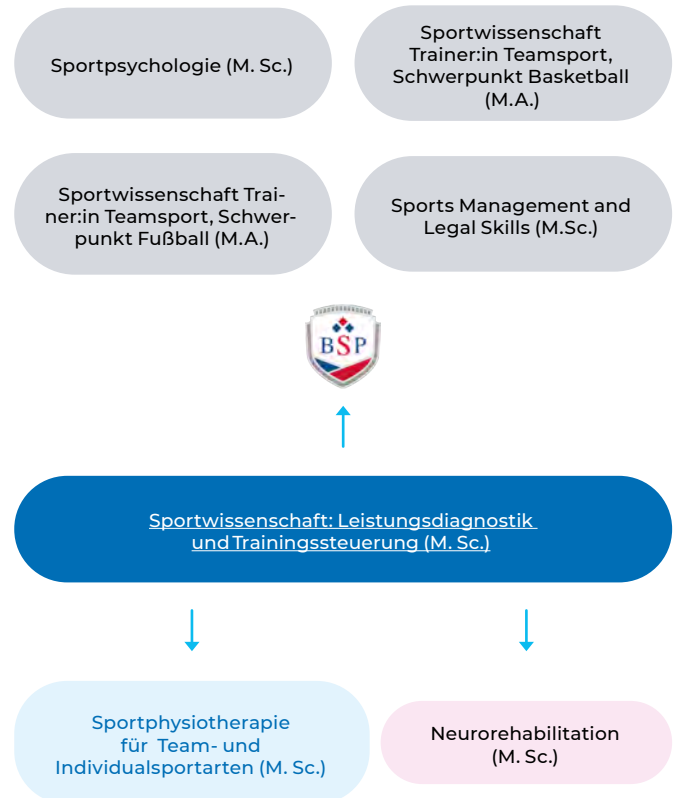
Sportpsychologie (M. Sc.)

Sportwissenschaft Trainer:in Teamsport, Schwerpunkt Basketball (M.A.)

Sportwissenschaft Trainer:in Teamsport, Schwerpunkt Fußball (M.A.)

Sports Management and Legal Skills (M.Sc.)

BSP

Sportwissenschaft: Leistungsdiagnostik und Trainingssteuerung (M. Sc.)

Sportphysiotherapie für Team- und Individualsportarten (M. Sc.)

Neurorehabilitation (M. Sc.)